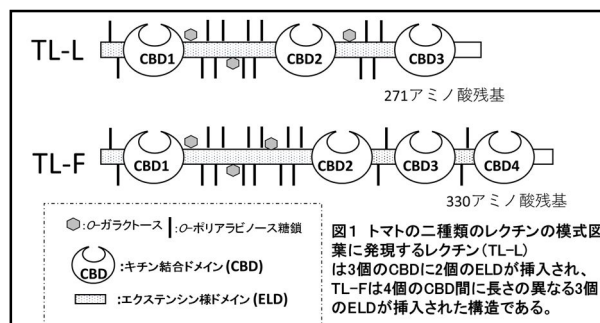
TL-L

CBD1 CBD2 CBD3

271アミノ酸残基

TL-F

CBD1 CBD2 CBD3 CBD4

330アミノ酸残基

:O-ガラクトース :O-ポリアラビノース糖鎖

CBD :キチン結合ドメイン(CBD)

:エクステンシン様ドメイン(ELD)

図1 トマトの二種類のレクチンの模式図
葉に発現するレクチン(TL-L)は3個のCBDに2個のELDが挿入され、TL-Fは4個のCBD間に長さの異なる3個のELDが挿入された構造である。